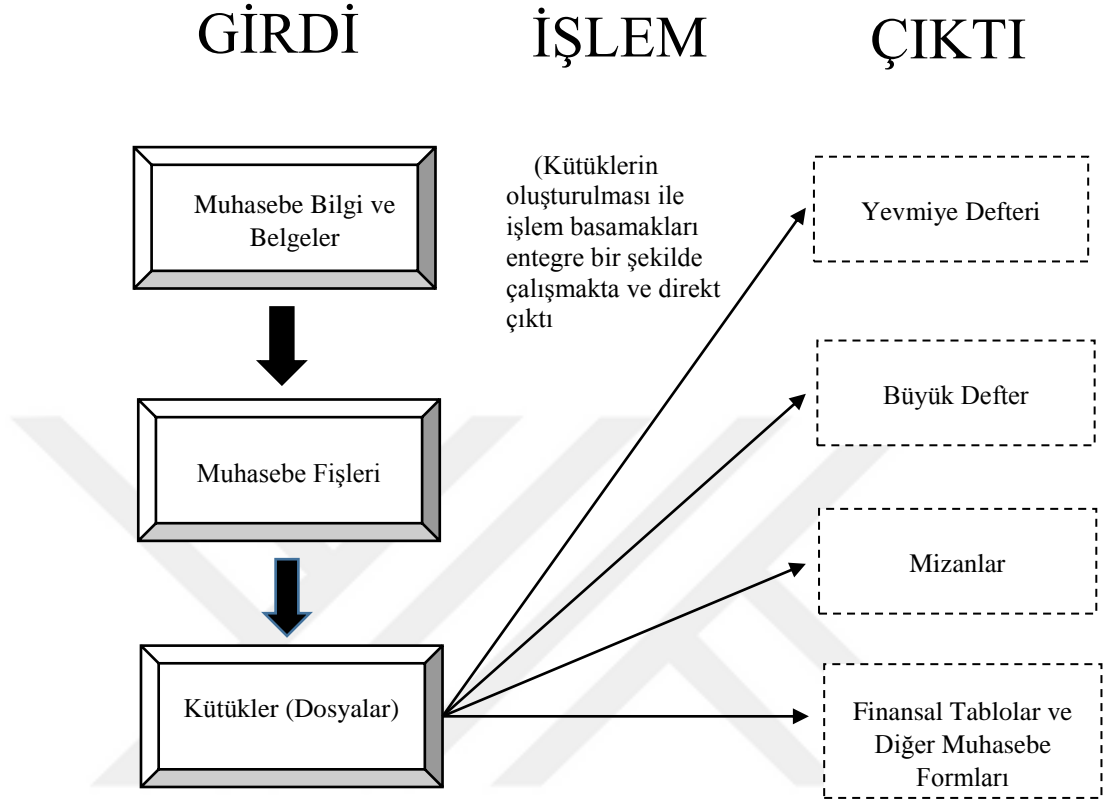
GİRDİ İŞLEM ÇIKTI

Muhasebe Bilgi ve Belgeler

(Kütüklerin oluşturulması ile işlem basamakları entegre bir şekilde çalışmakta ve direkt çıktı

Yevmiye Defteri

Büyük Defter

Muhasebe Fişleri

Mizanlar

Kütükler (Dosyalar)

Finansal Tablolar ve Diğer Muhasebe Formları